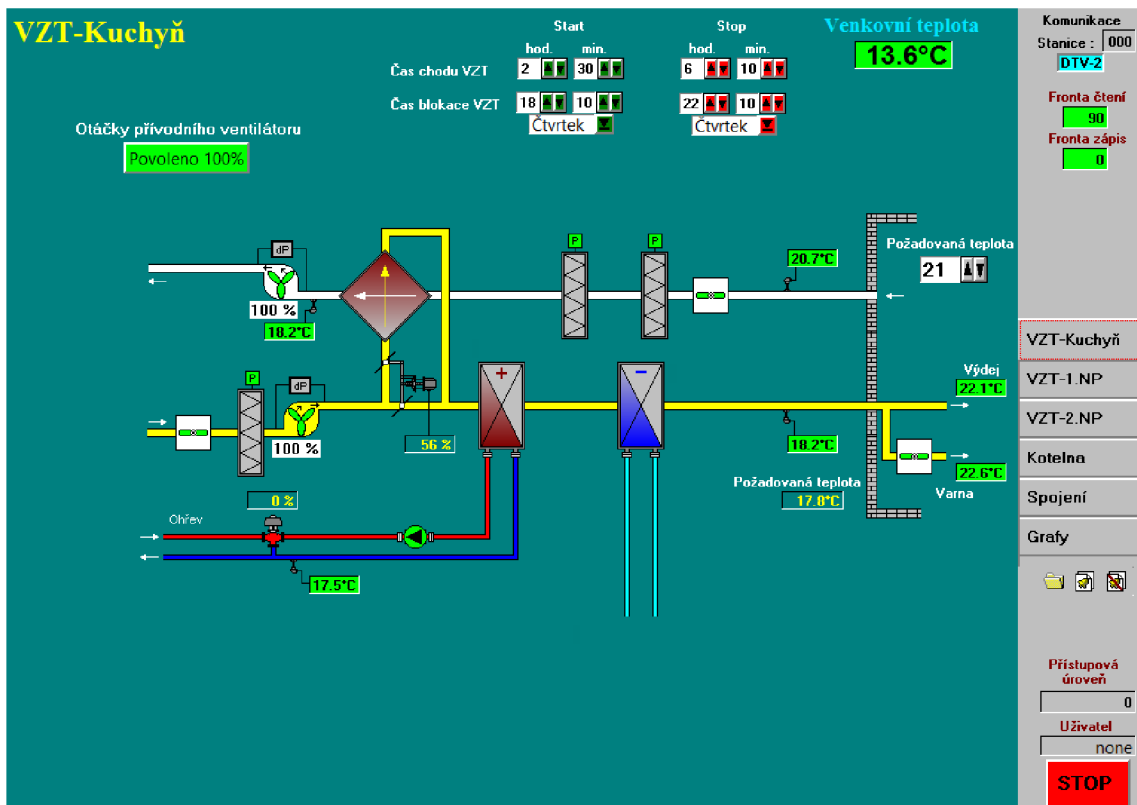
VZT-Kuchyň

Start
hod. min.
Stop
hod. min.

Čas chodu VZT 2 30 6 10
Čas blokace VZT 18 10 22 10
Čtvrtek Čtvrtek

Venkovní teplota
13.6°C

Komunikace
Stanice : 000
DTV-2

Fronta čtení
90
Fronta zápis
0

Otáčky přívodního ventilátoru
Povoleno 100%

dP
100 %
18.2°C

P
P
20.7°C
Požadovaná teplota
21

P
dP
100 %
56 %
0 %
Ohřev
17.5°C

Výdej
22.1°C
18.2°C
22.6°C
Varna
Požadovaná teplota
17.8°C

VZT-Kuchyň
VZT-1.NP
VZT-2.NP
Kotelna
Spojení
Grafy

Přístupová úroveň
0
Uživatel
none
STOP